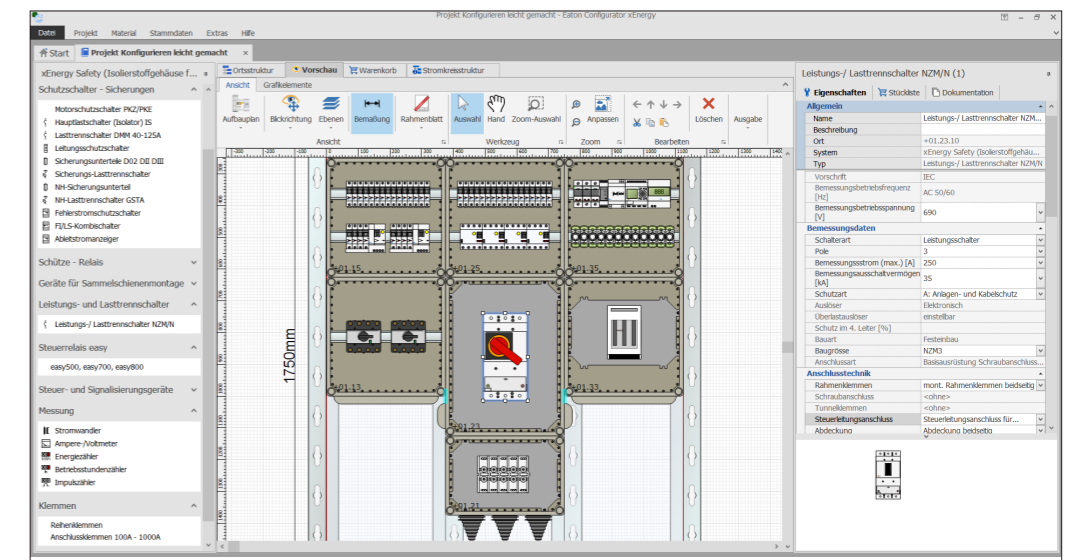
Projekt Konfigurieren leicht gemacht - Eaton Configurator xEnergy

Datei Projekt Material Stammdaten Extras Hilfe

Start Projekt Konfigurieren leicht gemacht ×

xEnergy Safety (Isolierstoffgehäuse f...

Schutzschalter - Sicherungen

Motorschutzschalter PKZ/PKE
Hauptschalter (Isolator) IS
Lasttrennschalter DMM 40-125A
Leitungsschutzschalter
Sicherungsunterteile D02 DII DIII
Sicherungs-Lasttrennschalter
NH-Sicherungsunterteil
NH-Lasttrennschalter GSTA
Fehlerstromschutzschalter
FI/LS-Kombischalter
Ableitstromanzeiger

Schütze - Relais

Geräte für Sammelschienenmontage

Leistungs- und Lasttrennschalter

Leistungs-/ Lasttrennschalter NZM/N

Steuerrelais easy

easy500, easy700, easy800

Steuer- und Signalisierungsgeräte

Messung

Stromwandler
Ampere-/Voltmeter
Energiezähler
Betriebsstundenzähler
Impulszähler

Klemmen

Reihenklemmen
Anschlussklemmen 100A - 1000A

Ortsstruktur Vorschau Warenkorb Stromkreisstruktur

Ansicht Grafikelemente

Aufbauplan Blickrichtung Ebenen Bemaßung Rahmenblatt Auswahl Hand Zoom-Auswahl Anpassen Löschen Ausgabe

Ansicht Werkzeug Zoom Bearbeiten

1750mm

=01.15 =01.25 =01.35 =01.13 =01.23 =01.33 =01.21

Leistungs-/ Lasttrennschalter NZM/N (1)

Eigenschaften Stückliste Dokumentation

| Allgemein | |
|---|---|
| Name | Leistungs-/ Lasttrennschalter NZM... |
| Beschreibung | |
| Ort | +01.23.10 |
| System | xEnergy Safety (Isolierstoffgehäu... |
| Typ | Leistungs-/ Lasttrennschalter NZM/N |
| Vorschrift | IEC |
| Bemessungsbetriebsfrequenz [Hz] | AC 50/60 |
| Bemessungsbetriebsspannung [V] | 690 |
| Bemessungsdaten | |
| Schalterart | Leistungsschalter |
| Pole | 3 |
| Bemessungsstrom (max.) [A] | 250 |
| Bemessungsausschaltvermögen [kA] | 35 |
| Schutzart | A: Anlagen- und Kabelschutz |
| Auslöser | Elektronisch |
| Überlastauslöser | einstellbar |
| Schutz im 4. Leiter [%] | |
| Bauart | Festeinbau |
| Baugrösse | NZM3 |
| Anschlussart | Basisausrüstung Schraubanschluss... |
| Anschlusstechnik | |
| Rahmenklemmen | mont. Rahmenklemmen beidseitig |
| Schraubanschluss | <ohne> |
| Tunnelklemmen | <ohne> |
| Steuerleitungsanschluss | Steuerleitungsanschluss für... |
| Abdeckung | Abdeckung beidseitig |